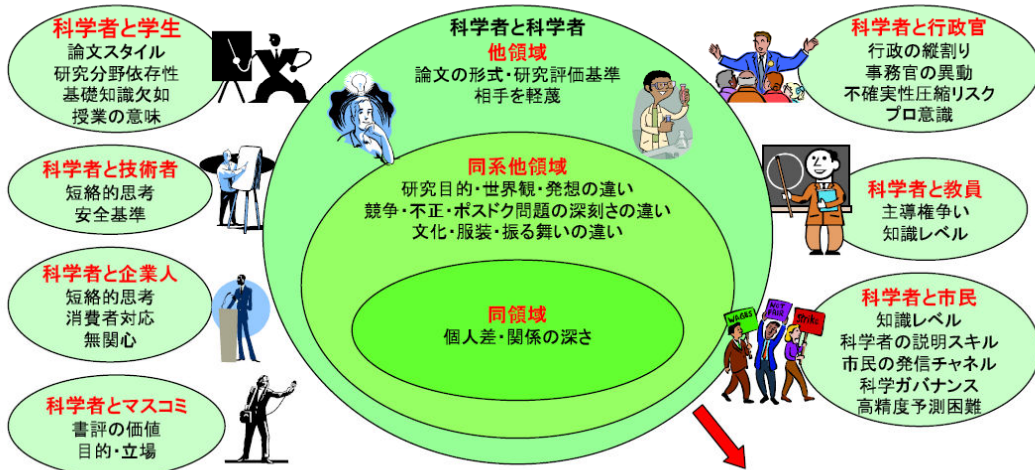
科学者と学生
論文スタイル
研究分野依存性
基礎知識欠如
授業の意味

科学者と技術者
短絡的思考
安全基準

科学者と企業人
短絡的思考
消費者対応
無関心

科学者とマスコミ
書評の価値
目的・立場

科学者と科学者
他領域
論文の形式・研究評価基準
相手を軽蔑

同系他領域
研究目的・世界観・発想の違い
競争・不正・ポスドク問題の深刻さの違い
文化・服装・振る舞いの違い

同領域
個人差・関係の深さ

科学者と行政官
行政の縦割り
事務官の異動
不確実性圧縮リスク
プロ意識

科学者と教員
主導権争い
知識レベル

科学者と市民
知識レベル
科学者の説明スキル
市民の発信チャネル
科学ガバナンス
高精度予測困難

WAGES
NOT FAIR
STRIKE